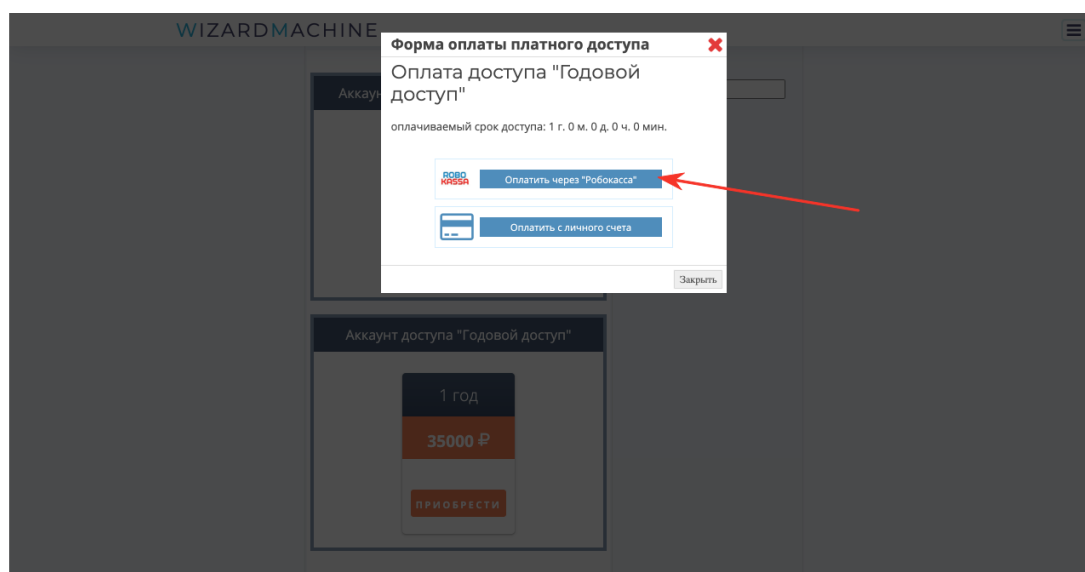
WIZARDMACHINE

Аккаун

Форма оплаты платного доступа

Оплата доступа "Годовой доступ"

оплачиваемый срок доступа: 1 г. 0 м. 0 д. 0 ч. 0 мин.

ROBO KASSA

Оплатить через "Робокасса"

Оплатить с личного счета

Закрыть

Аккаунт доступа "Годовой доступ"

1 год

35000 ₽

ПРИОБРЕСТИ